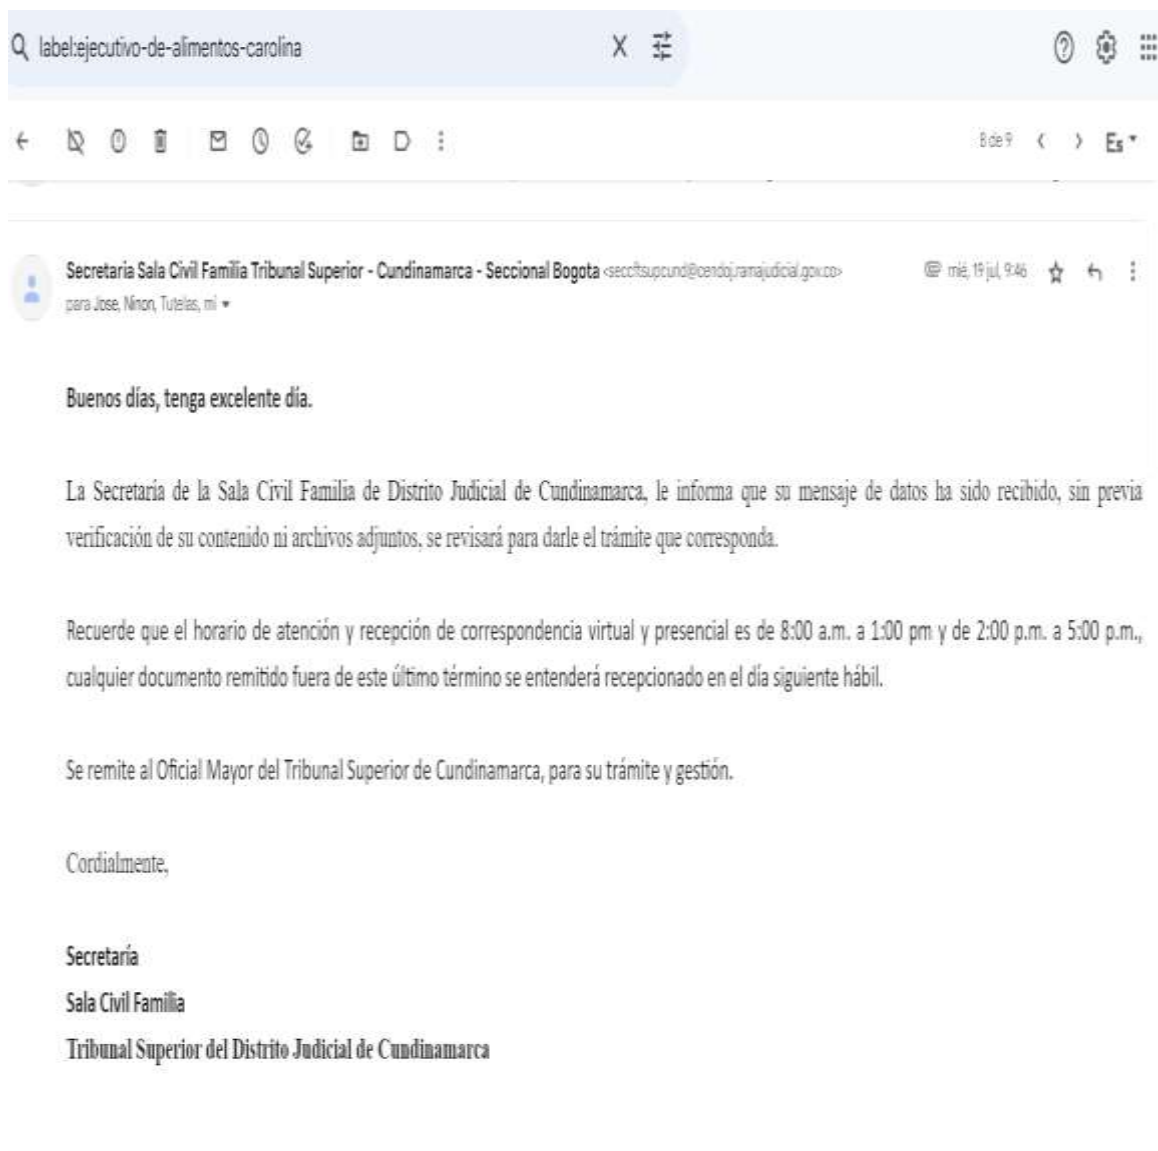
label:ejecutivo-de-alimentos-carolina

8 de 9

Es

Secretaria Sala Civil Familia Tribunal Superior - Cundinamarca - Seccional Bogota <seccftsupcund@cendoj.ramajudicial.gov.co>

mié, 19 jul, 9:46

para Jose, Ninon, Tutelas, mí

Buenos días, tenga excelente día.

La Secretaria de la Sala Civil Familia de Distrito Judicial de Cundinamarca, le informa que su mensaje de datos ha sido recibido, sin previa verificación de su contenido ni archivos adjuntos, se revisará para darle el trámite que corresponda.

Recuerde que el horario de atención y recepción de correspondencia virtual y presencial es de 8:00 a.m. a 1:00 pm y de 2:00 p.m. a 5:00 p.m., cualquier documento remitido fuera de este último término se entenderá recepcionado en el día siguiente hábil.

Se remite al Oficial Mayor del Tribunal Superior de Cundinamarca, para su trámite y gestión.

Cordialmente,

Secretaría
Sala Civil Familia
Tribunal Superior del Distrito Judicial de Cundinamarca